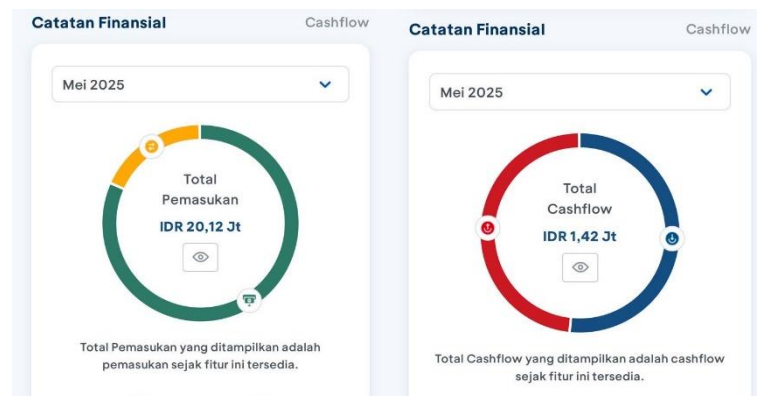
Catatan Finansial
Cashflow

Mei 2025

Total Pemasukan
IDR 20,12 Jt

Total Pemasukan yang ditampilkan adalah pemasukan sejak fitur ini tersedia.

Catatan Finansial
Cashflow

Mei 2025

Total Cashflow
IDR 1,42 Jt

Total Cashflow yang ditampilkan adalah cashflow sejak fitur ini tersedia.